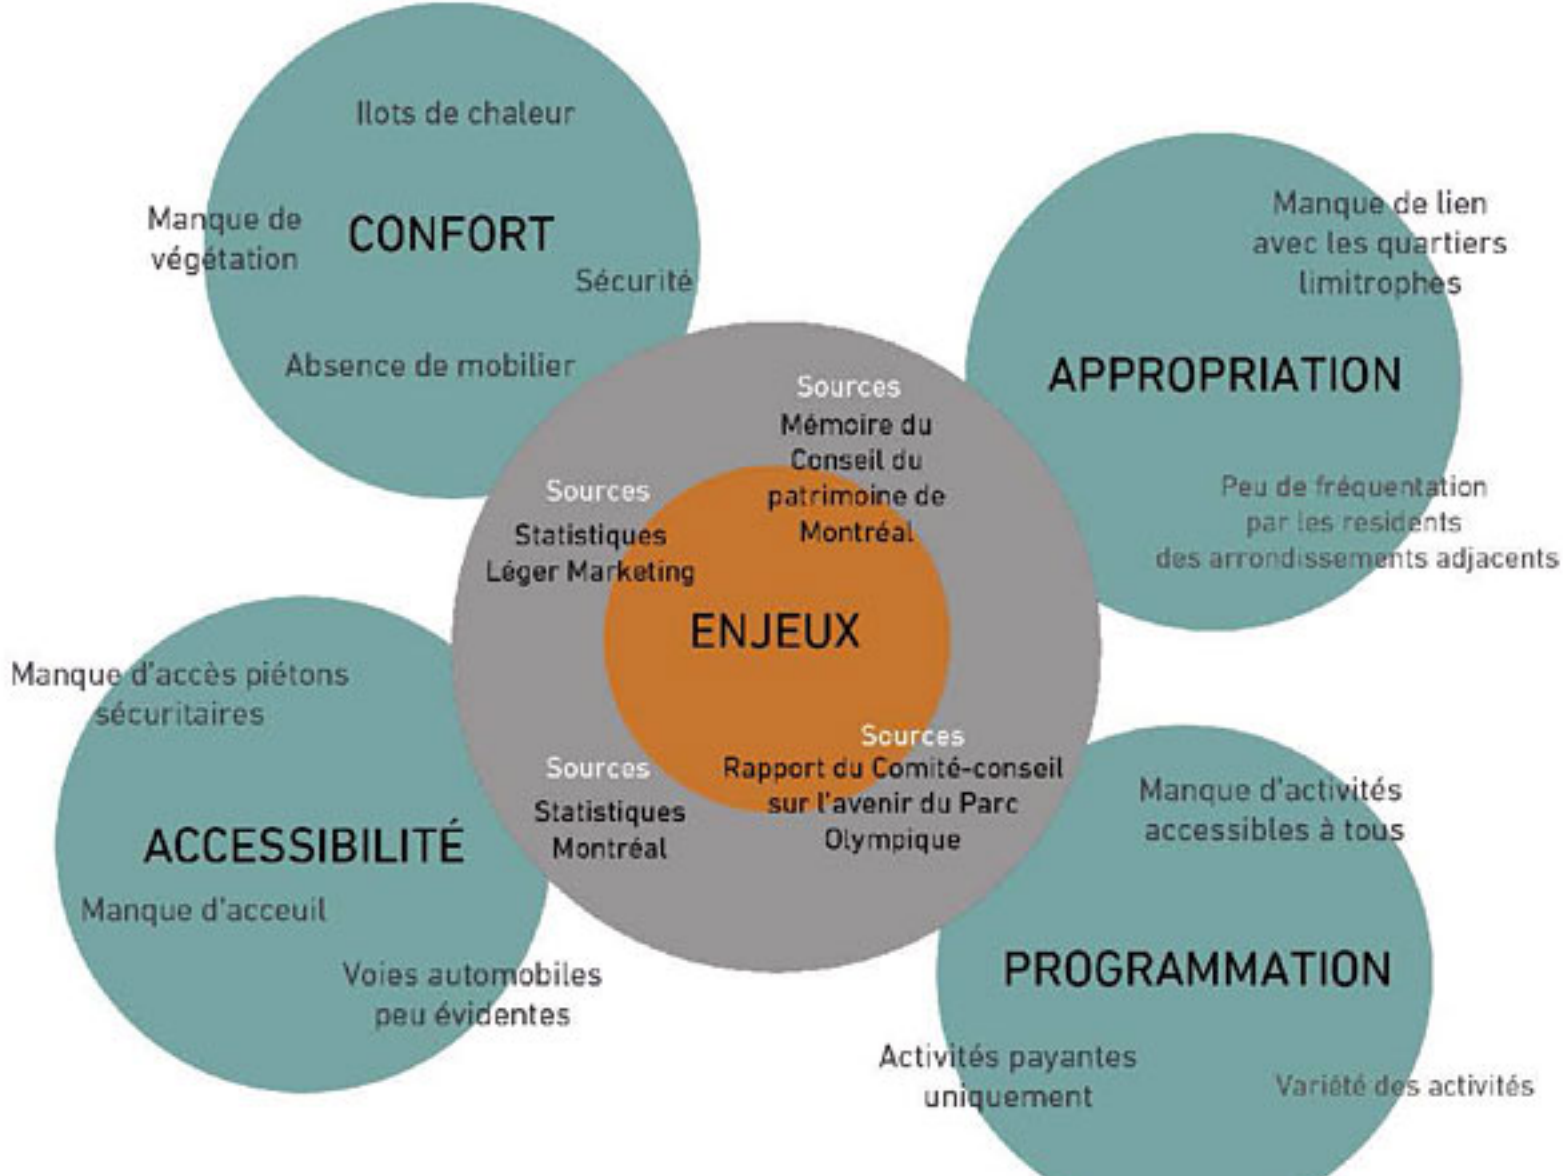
Ilots de chaleur

Manque de végétation

CONFORT

Sécurité

Absence de mobilier

Manque de lien avec les quartiers limitrophes

APPROPRIATION

Peu de fréquentation par les residents des arrondissements adjacents

Sources
Mémoire du Conseil du patrimoine de Montréal

Sources
Statistiques Léger Marketing

ENJEUX

Sources
Rapport du Comité-conseil sur l'avenir du Parc Olympique

Sources
Statistiques Montréal

Manque d'accès piétons sécuritaires

ACCESSIBILITÉ

Manque d'acceuil

Voies automobiles peu évidentes

Manque d'activités accessibles à tous

PROGRAMMATION

Activités payantes uniquement

Variété des activités